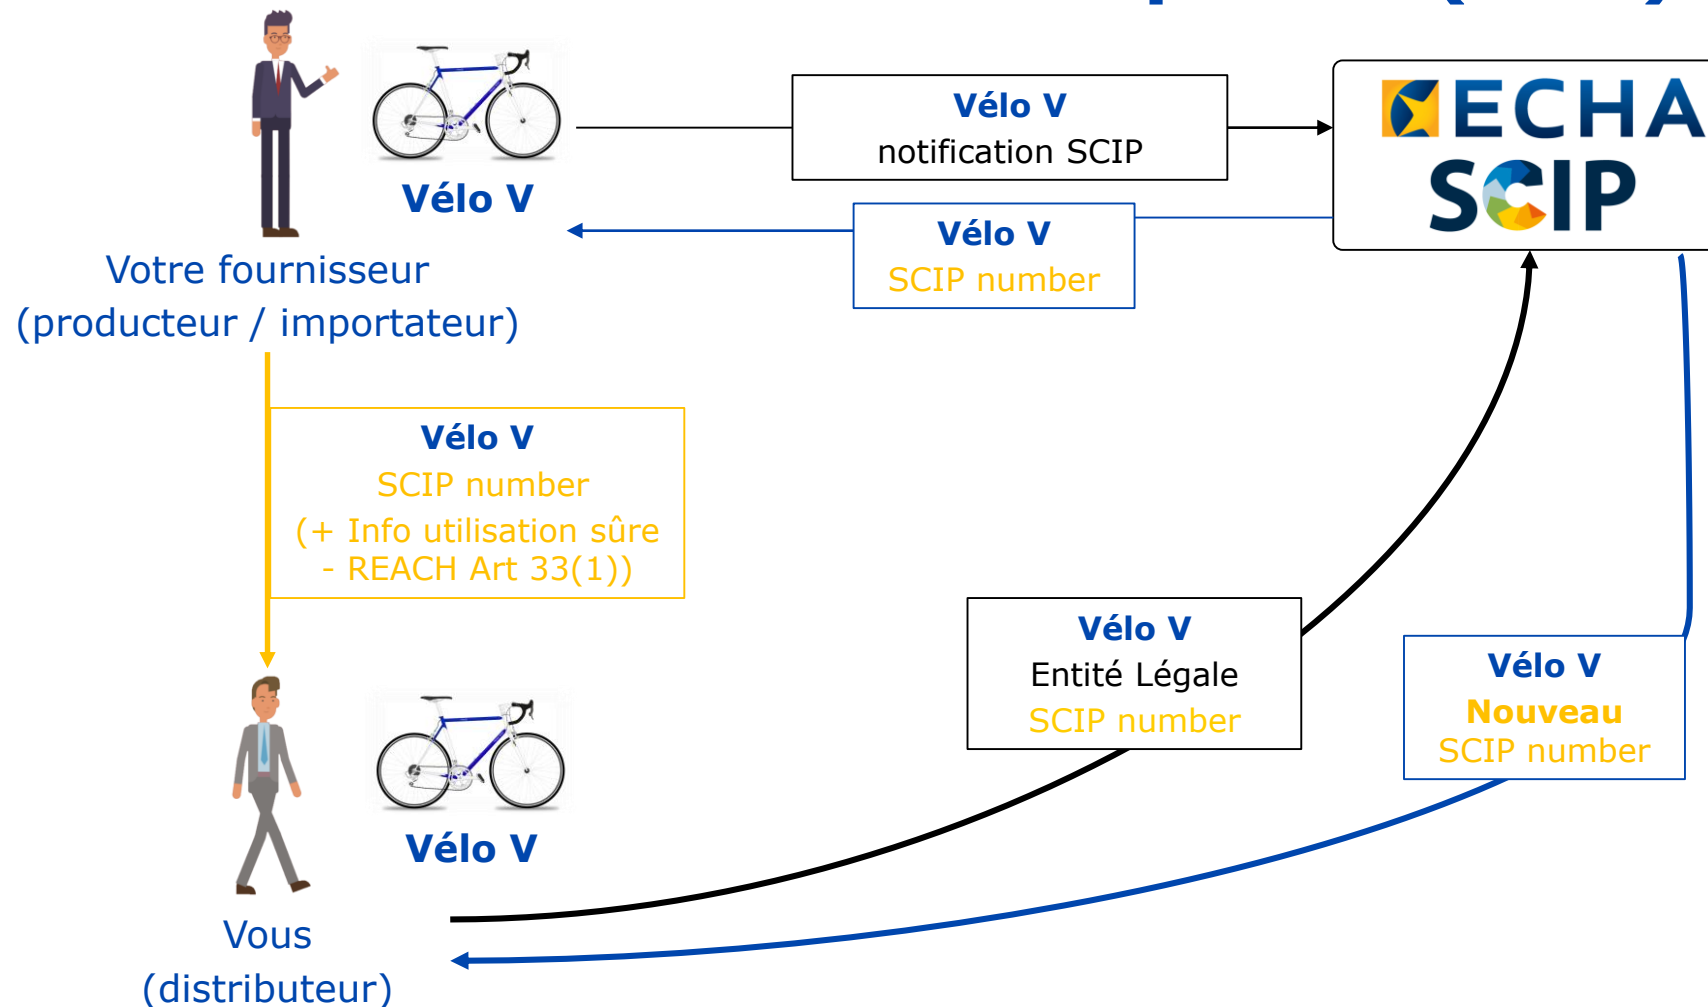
Vélo V

Votre fournisseur (producteur / importateur)

Vélo V
notification SCIP

ECHA
SCIP

Vélo V
SCIP number

Vélo V
SCIP number
(+ Info utilisation sûre - REACH Art 33(1))

Vélo V
Entité Légale
SCIP number

Vélo V
Nouveau
SCIP number

Vélo V

Vous
(distributeur)